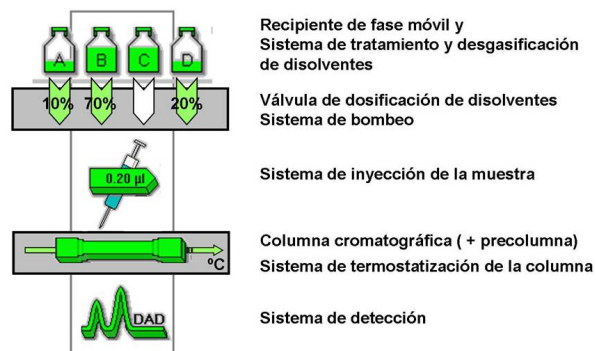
A B C D

10% 70% 20%

0.20 µl

ºC

DAD

Recipiente de fase móvil y
Sistema de tratamiento y desgasificación de disolventes

Válvula de dosificación de disolventes
Sistema de bombeo

Sistema de inyección de la muestra

Columna cromatográfica ( + precolumna)
Sistema de termostatización de la columna

Sistema de detección